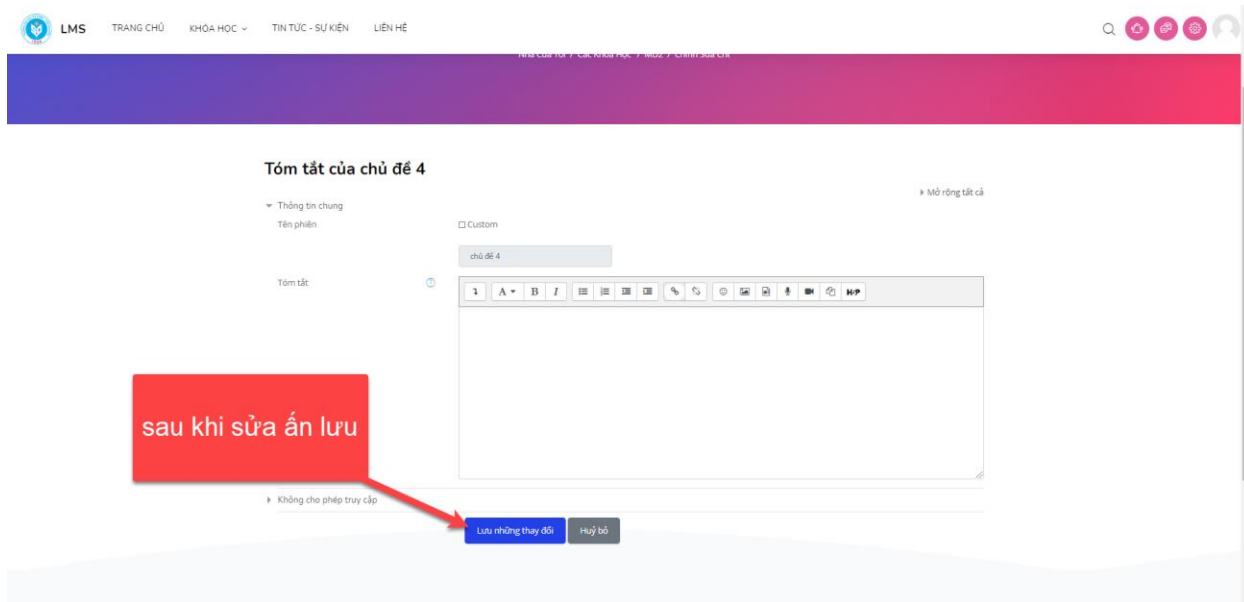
LMS TRANG CHỦ KHÓA HỌC TIN TỨC - SỰ KIỆN LIÊN HỆ

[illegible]

Tóm tắt của chủ đề 4

Mở rộng tất cả

Thông tin chung

Tên phiên

Custom

chủ đề 4

Tóm tắt

sau khi sửa ấn lưu

Không cho phép truy cập

Lưu những thay đổi

Huỷ bỏ